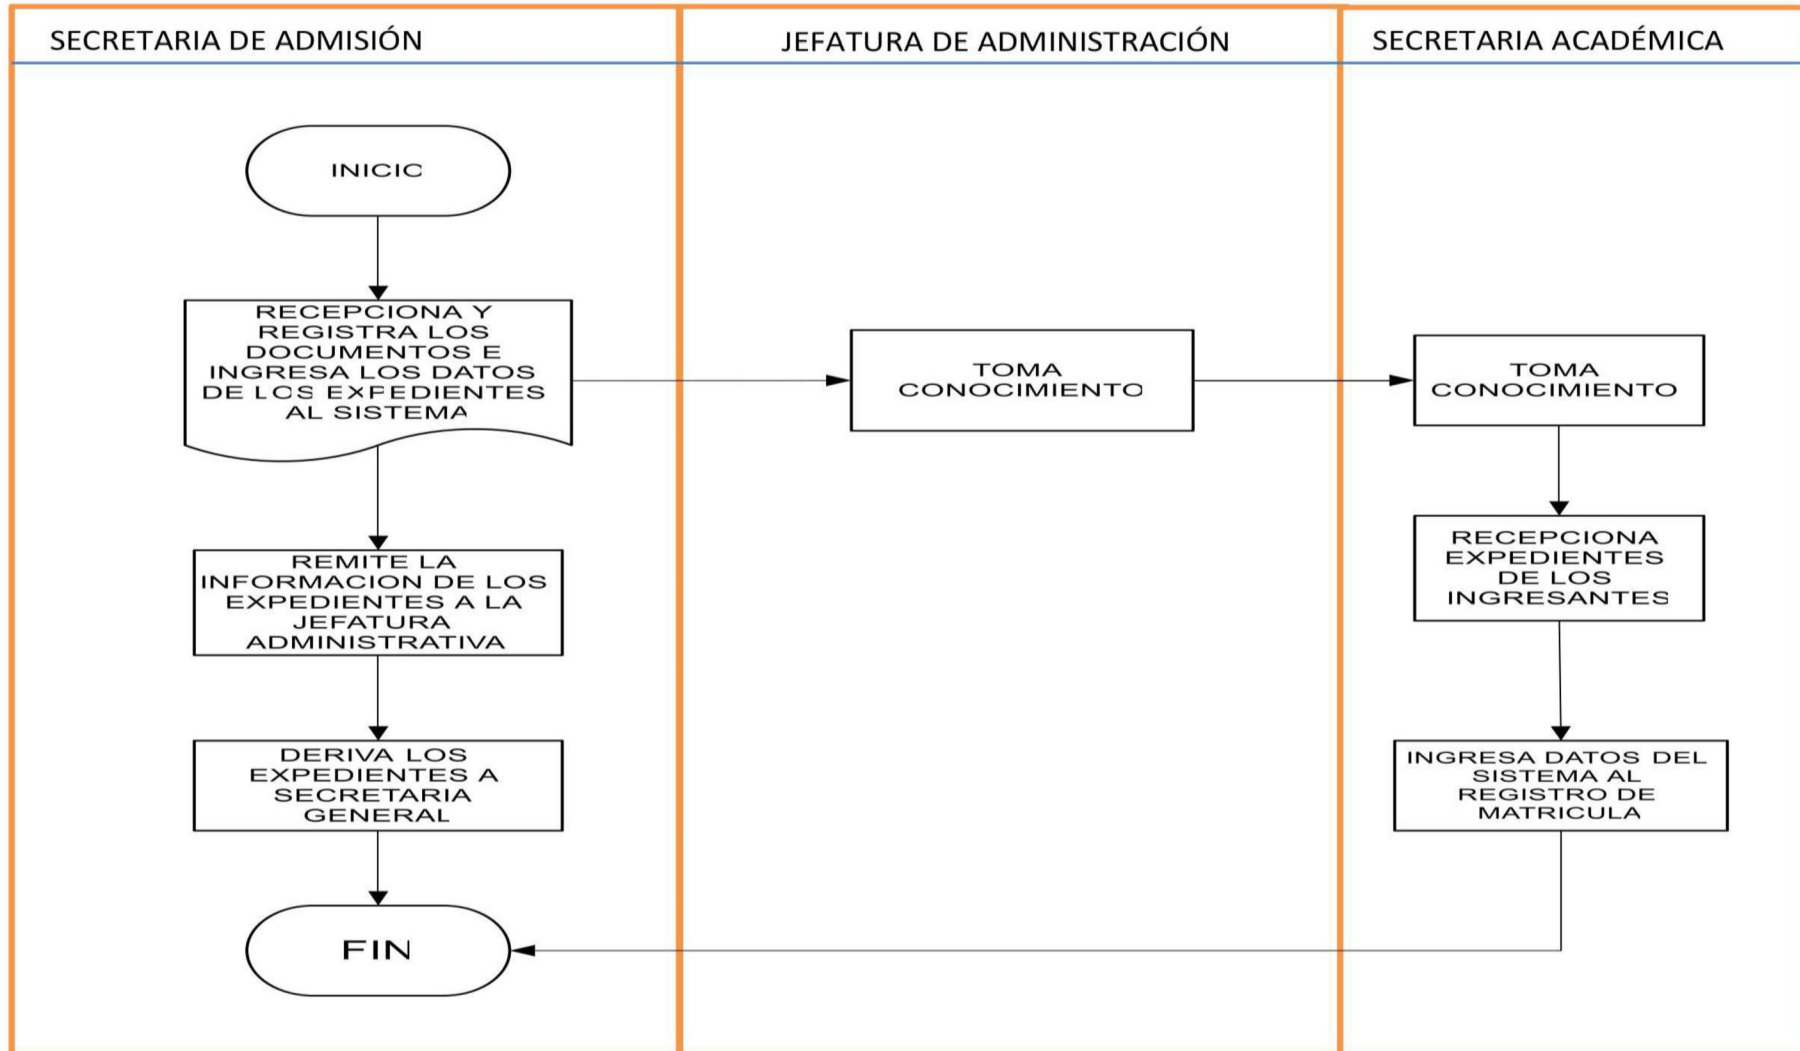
SECRETARIA DE ADMISIÓN

JEFATURA DE ADMINISTRACIÓN

SECRETARIA ACADÉMICA

INICIC

RECEPCIONA Y REGISTRA LOS DOCUMENTOS E INGRESA LOS DATOS DE LCS EXPEDIENTES AL SISTEMA

TOMA CONOCIMIENTO

TOMA CONOCIMIENTO

REMITE LA INFORMACION DE LOS EXPEDIENTES A LA JEFATURA ADMINISTRATIVA

RECEPCIONA EXPEDIENTES DE LOS INGRESANTES

DERIVA LOS EXPEDIENTES A SECRETARIA GENERAL

INGRESA DATOS DEL SISTEMA AL REGISTRO DE MATRICULA

FIN